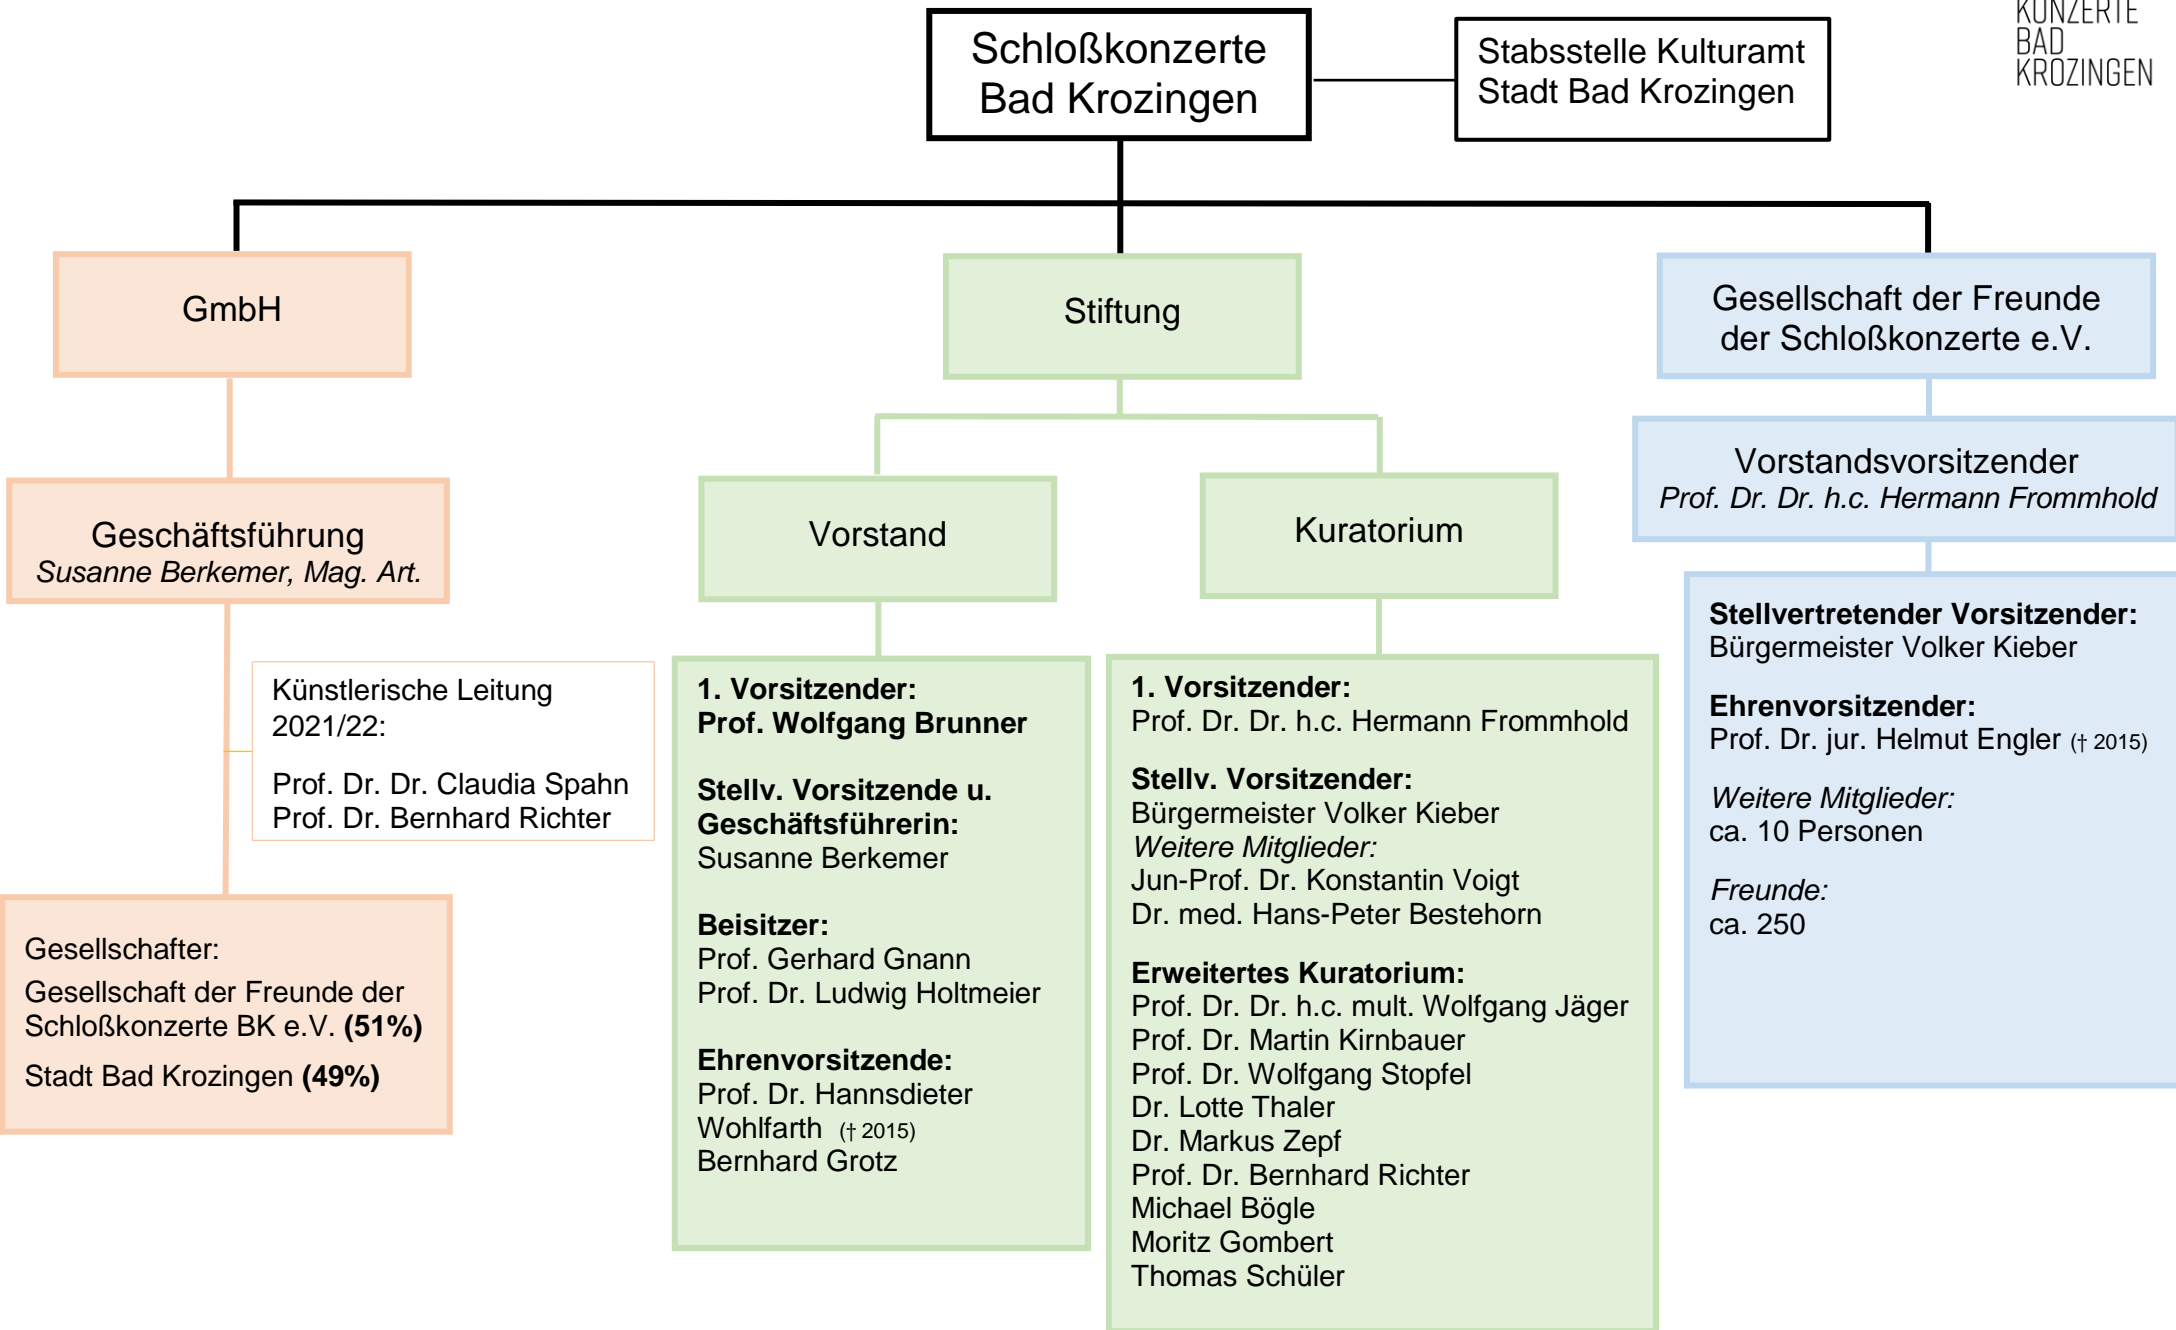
KONZERTE
BAD
KROZINGEN

Schloßkonzerte Bad Krozingen

Stabsstelle Kulturamt Stadt Bad Krozingen

GmbH

Geschäftsführung
*Susanne Berkemer, Mag. Art.*

Künstlerische Leitung 2021/22:

Prof. Dr. Dr. Claudia Spahn
Prof. Dr. Bernhard Richter

Gesellschafter:

Gesellschaft der Freunde der Schloßkonzerte BK e.V. **(51%)**

Stadt Bad Krozingen **(49%)**

Stiftung

Vorstand

**1. Vorsitzender:**
**Prof. Wolfgang Brunner**

**Stellv. Vorsitzende u. Geschäftsführerin:**
Susanne Berkemer

**Beisitzer:**
Prof. Gerhard Gnann
Prof. Dr. Ludwig Holtmeier

**Ehrenvorsitzende:**
Prof. Dr. Hannsdieter Wohlfarth († 2015)
Bernhard Grotz

Kuratorium

**1. Vorsitzender:**
Prof. Dr. Dr. h.c. Hermann Frommhold

**Stellv. Vorsitzender:**
Bürgermeister Volker Kieber
*Weitere Mitglieder:*
Jun-Prof. Dr. Konstantin Voigt
Dr. med. Hans-Peter Bestehorn

**Erweitertes Kuratorium:**
Prof. Dr. Dr. h.c. mult. Wolfgang Jäger
Prof. Dr. Martin Kirnbauer
Prof. Dr. Wolfgang Stopfel
Dr. Lotte Thaler
Dr. Markus Zepf
Prof. Dr. Bernhard Richter
Michael Bögle
Moritz Gombert
Thomas Schüler

Gesellschaft der Freunde der Schloßkonzerte e.V.

Vorstandsvorsitzender
*Prof. Dr. Dr. h.c. Hermann Frommhold*

**Stellvertretender Vorsitzender:**
Bürgermeister Volker Kieber

**Ehrenvorsitzender:**
Prof. Dr. jur. Helmut Engler († 2015)

*Weitere Mitglieder:*
ca. 10 Personen

*Freunde:*
ca. 250